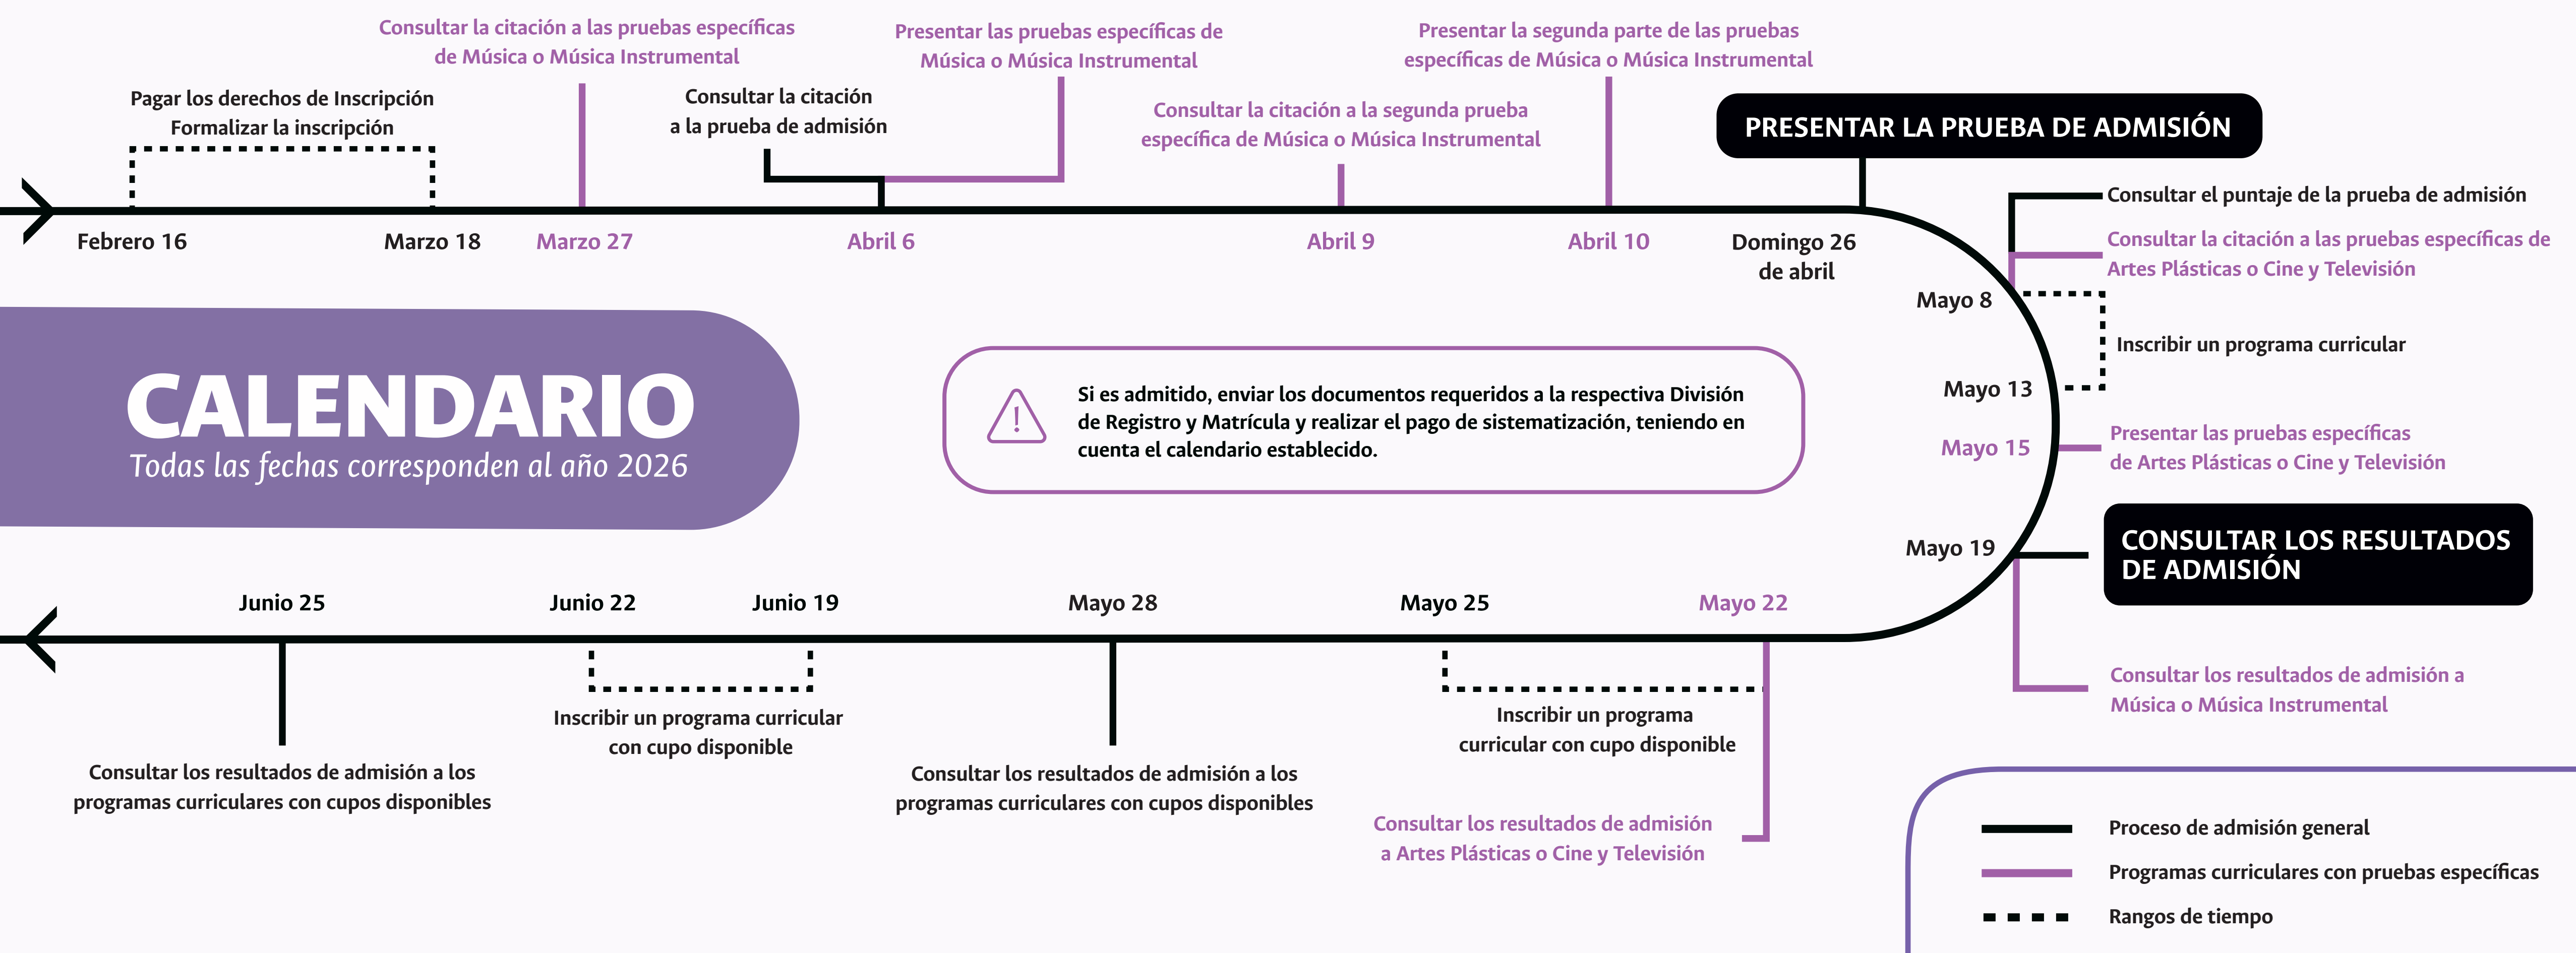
Consultar la citación a las pruebas específicas de Música o Música Instrumental

Presentar las pruebas específicas de Música o Música Instrumental

Presentar la segunda parte de las pruebas específicas de Música o Música Instrumental

Pagar los derechos de Inscripción
Formalizar la inscripción

Consultar la citación a la prueba de admisión

Consultar la citación a la segunda prueba específica de Música o Música Instrumental

PRESENTAR LA PRUEBA DE ADMISIÓN

Febrero 16 | Marzo 18 | Marzo 27 | Abril 6 | Abril 9 | Abril 10 | Domingo 26 de abril

Consultar el puntaje de la prueba de admisión

Consultar la citación a las pruebas específicas de Artes Plásticas o Cine y Televisión

Mayo 8

Inscribir un programa curricular

Mayo 13

Mayo 15

Presentar las pruebas específicas de Artes Plásticas o Cine y Televisión

CALENDARIO
Todas las fechas corresponden al año 2026

Si es admitido, enviar los documentos requeridos a la respectiva División de Registro y Matrícula y realizar el pago de sistematización, teniendo en cuenta el calendario establecido.

Mayo 19

CONSULTAR LOS RESULTADOS DE ADMISIÓN

Junio 25 | Junio 22 | Junio 19 | Mayo 28 | Mayo 25 | Mayo 22

Consultar los resultados de admisión a Música o Música Instrumental

Inscribir un programa curricular con cupo disponible

Inscribir un programa curricular con cupo disponible

Consultar los resultados de admisión a los programas curriculares con cupos disponibles

Consultar los resultados de admisión a los programas curriculares con cupos disponibles

Consultar los resultados de admisión a Artes Plásticas o Cine y Televisión

Proceso de admisión general
Programas curriculares con pruebas específicas
Rangos de tiempo